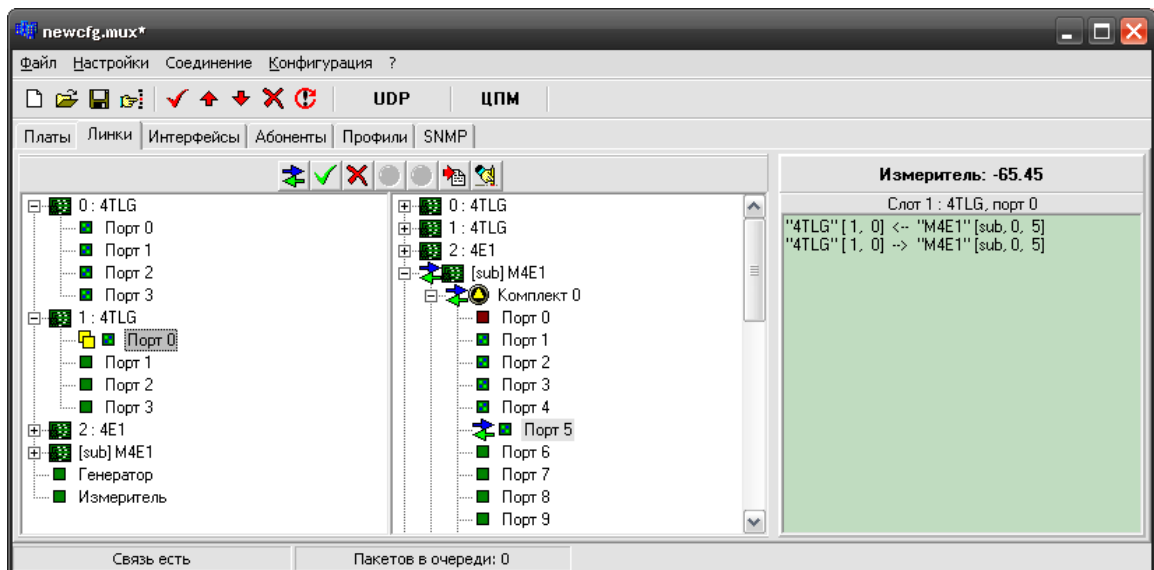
newcfg.mux*

Файл Настройки Соединение Конфигурация ?

UDP ЦПМ

Платы Линки Интерфейсы Абоненты Профили SNMP

0 : 4TLG
Порт 0
Порт 1
Порт 2
Порт 3
1 : 4TLG
Порт 0
Порт 1
Порт 2
Порт 3
2 : 4E1
[sub] M4E1
Генератор
Измеритель

0 : 4TLG
1 : 4TLG
2 : 4E1
[sub] M4E1
Комплект 0
Порт 0
Порт 1
Порт 2
Порт 3
Порт 4
Порт 5
Порт 6
Порт 7
Порт 8
Порт 9

Измеритель: -65.45

Слот 1 : 4TLG, порт 0

"4TLG" [1, 0] <-- "M4E1" [sub, 0, 5]
"4TLG" [1, 0] --> "M4E1" [sub, 0, 5]

Связь есть

Пакетов в очереди: 0